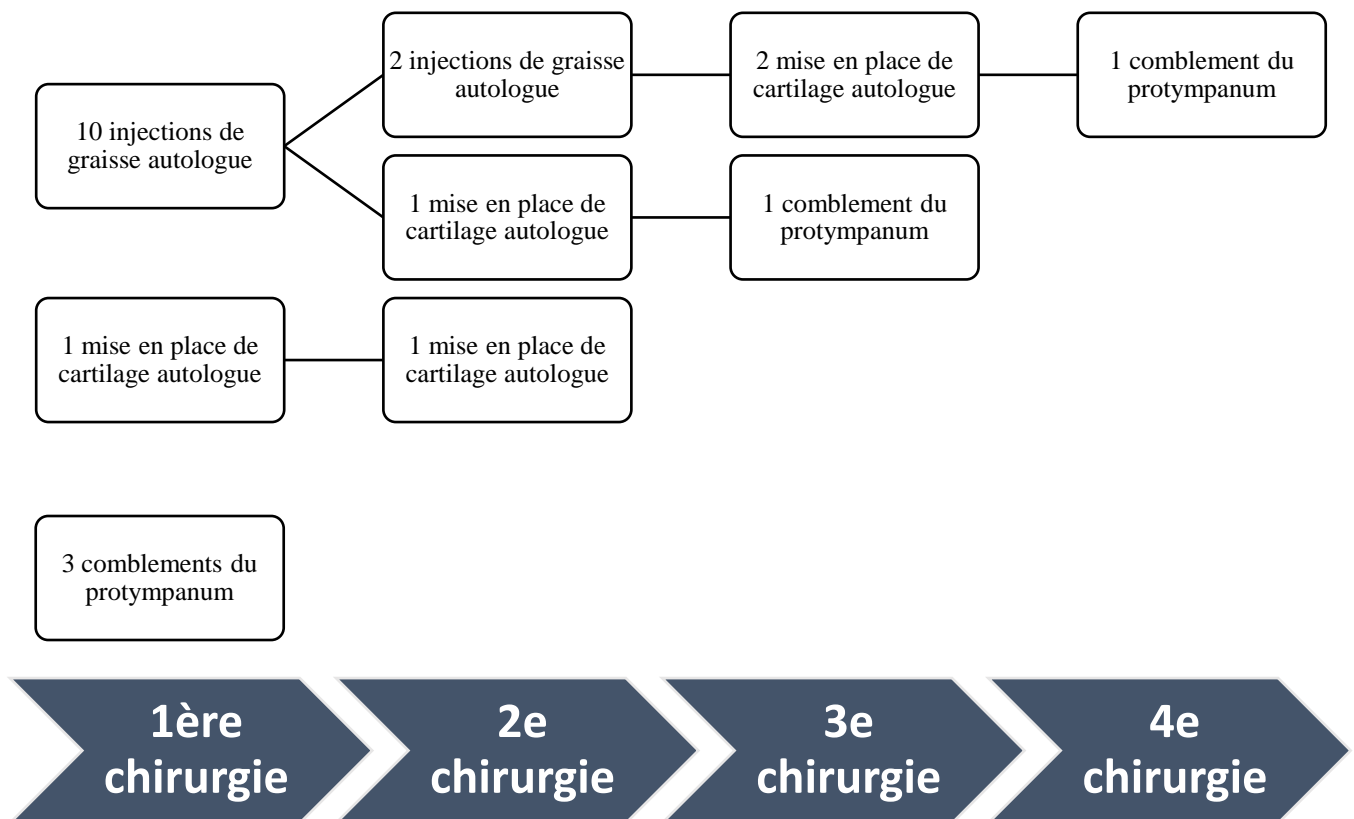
10 injections de graisse autologue

2 injections de graisse autologue

2 mise en place de cartilage autologue

1 comblement du protympanum

1 mise en place de cartilage autologue

1 comblement du protympanum

1 mise en place de cartilage autologue

1 mise en place de cartilage autologue

3 comblements du protympanum

1ère chirurgie

2e chirurgie

3e chirurgie

4e chirurgie